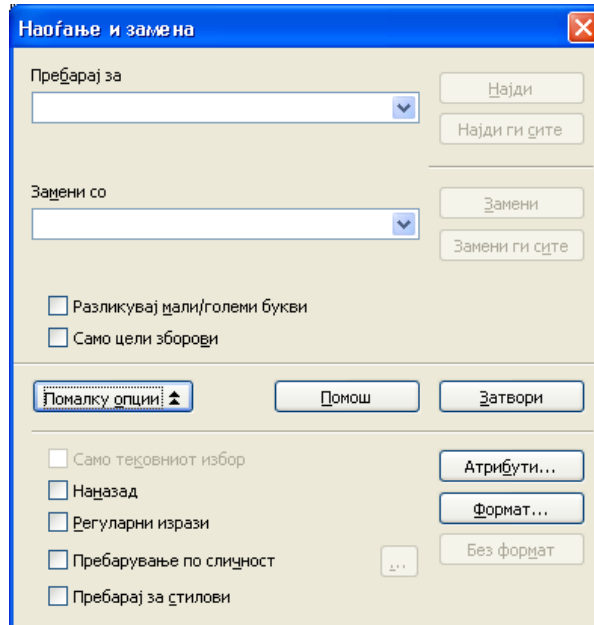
Наоѓање и замена

Пребарај за

Најди

Најди ги сите

Замени со

Замени

Замени ги сите

Разликувај мали/големи букви

Само цели зборови

Помалку опции

Помош

Затвори

Само тековниот избор

Атрибути...

Наназад

Формат...

Регуларни изрази

Без формат

Пребарување по сличност

...

Пребарај за стилови